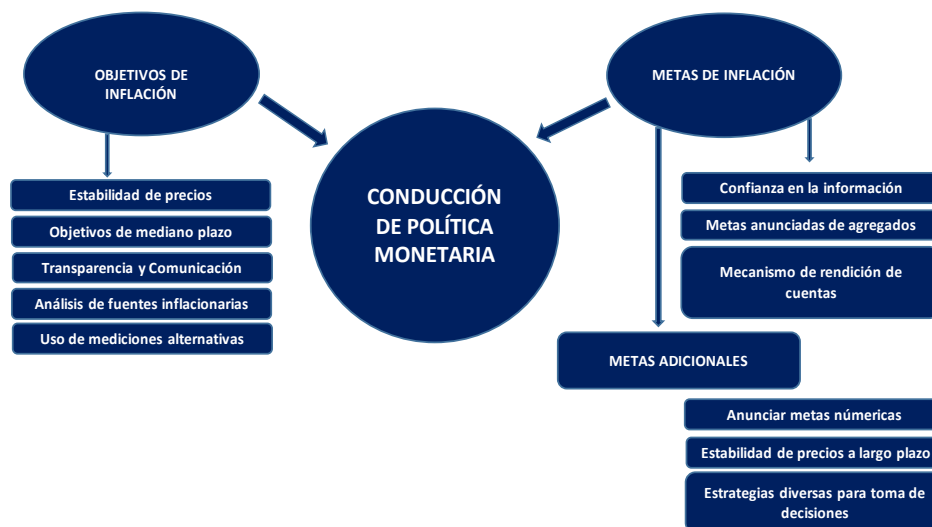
OBJETIVOS DE INFLACIÓN

CONDUCCIÓN DE POLÍTICA MONETARIA

METAS DE INFLACIÓN

Estabilidad de precios

Objetivos de mediano plazo

Transparencia y Comunicación

Análisis de fuentes inflacionarias

Uso de mediciones alternativas

Confianza en la información

Metas anunciadas de agregados

Mecanismo de rendición de cuentas

METAS ADICIONALES

Anunciar metas númericas

Estabilidad de precios a largo plazo

Estrategias diversas para toma de decisiones